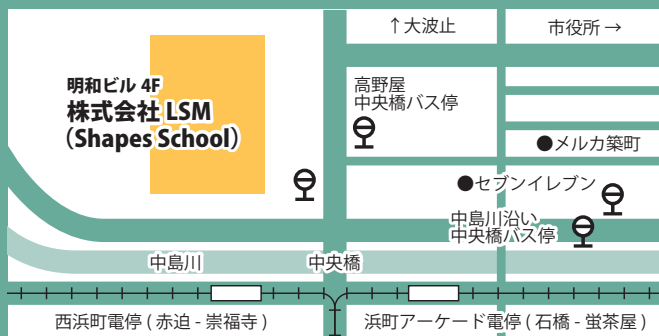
明和ビル 4F
株式会社 LSM
(Shapes School)

↑大波止

市役所 →

高野屋
中央橋バス停

●メルカ築町

●セブンイレブン

中島川沿い
中央橋バス停

中島川

中央橋

西浜町電停 ( 赤迫 - 崇福寺 )

浜町アーケード電停 ( 石橋 - 蛍茶屋 )